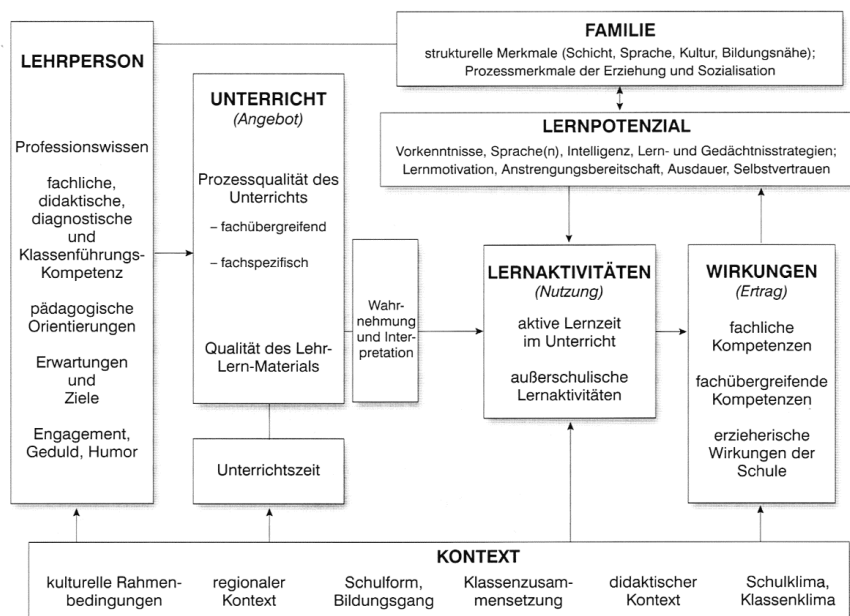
LEHRPERSON

Professionswissen

fachliche, didaktische, diagnostische und Klassenführungs-Kompetenz

pädagogische Orientierungen

Erwartungen und Ziele

Engagement, Geduld, Humor

UNTERRICHT
(Angebot)

Prozessqualität des Unterrichts
– fachübergreifend
– fachspezifisch

Qualität des Lehr-Lern-Materials

Unterrichtszeit

Wahrnehmung und Interpretation

FAMILIE
strukturelle Merkmale (Schicht, Sprache, Kultur, Bildungsnähe); Prozessmerkmale der Erziehung und Sozialisation

LERNPOTENZIAL
Vorkenntnisse, Sprache(n), Intelligenz, Lern- und Gedächtnisstrategien; Lernmotivation, Anstrengungsbereitschaft, Ausdauer, Selbstvertrauen

LERNAKTIVITÄTEN
(Nutzung)

aktive Lernzeit im Unterricht

außerschulische Lernaktivitäten

WIRKUNGEN
(Ertrag)

fachliche Kompetenzen

fachübergreifende Kompetenzen

erzieherische Wirkungen der Schule

KONTEXT
kulturelle Rahmenbedingungen | regionaler Kontext | Schulform, Bildungsgang | Klassenzusammensetzung | didaktischer Kontext | Schulklima, Klassenklima